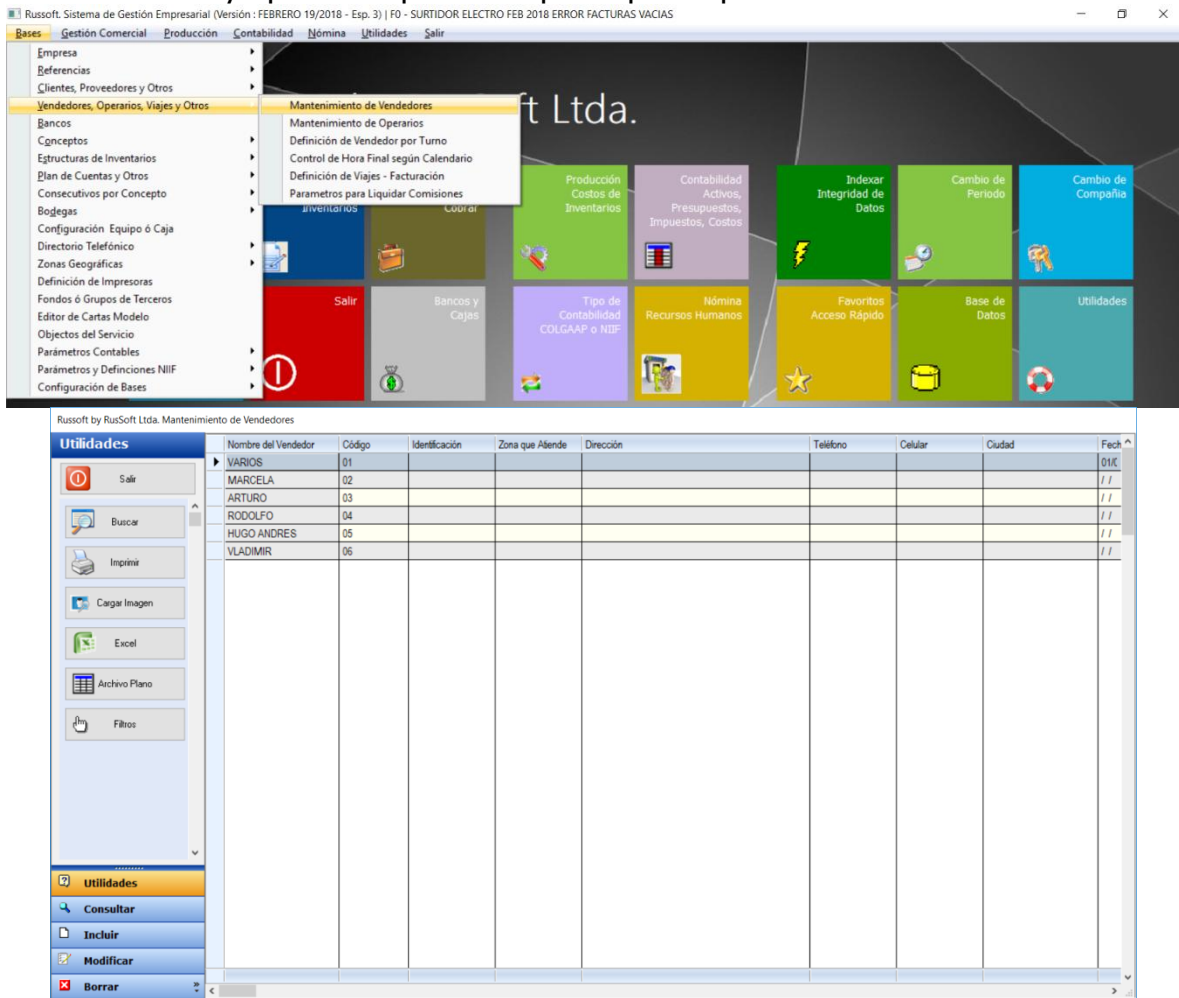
Russoft. Sistema de Gestión Empresarial (Versión : FEBRERO 19/2018 - Esp. 3) | F0 - SURTIDOR ELECTRO FEB 2018 ERROR FACTURAS VACIAS

Bases Gestión Comercial Producción Contabilidad Nómina Utilidades Salir

Empresa
Referencias
Clientes, Proveedores y Otros
Vendedores, Operarios, Viajes y Otros
Bancos
Conceptos
Estructuras de Inventarios
Plan de Cuentas y Otros
Consecutivos por Concepto
Bodegas
Configuración Equipo ó Caja
Directorio Telefónico
Zonas Geográficas
Definición de Impresoras
Fondos ó Grupos de Terceros
Editor de Cartas Modelo
Objectos del Servicio
Parámetros Contables
Parámetros y Definciones NIIF
Configuración de Bases

Mantenimiento de Vendedores
Mantenimiento de Operarios
Definición de Vendedor por Turno
Control de Hora Final según Calendario
Definición de Viajes - Facturación
Parametros para Liquidar Comisiones

ft Ltda.

Inventarios
Cobrar
Producción Costos de Inventarios
Contabilidad Activos, Presupuestos, Impuestos, Costos
Indexar Integridad de Datos
Cambio de Periodo
Cambio de Compañía
Salir
Bancos y Cajas
Tipo de Contabilidad COLGAAP o NIIF
Nómina Recursos Humanos
Favoritos Acceso Rápido
Base de Datos
Utilidades

Russoft by RusSoft Ltda. Mantenimiento de Vendedores

Utilidades
Salir
Buscar
Imprimir
Cargar Imagen
Excel
Archivo Plano
Filtros

| Nombre del Vendedor | Código | Identificación | Zona que Atiende | Dirección | Teléfono | Celular | Ciudad | Fech |
|---|---|---|---|---|---|---|---|---|
| VARIOS | 01 | | | | | | | 01/( |
| MARCELA | 02 | | | | | | | / / |
| ARTURO | 03 | | | | | | | / / |
| RODOLFO | 04 | | | | | | | / / |
| HUGO ANDRES | 05 | | | | | | | / / |
| VLADIMIR | 06 | | | | | | | / / |

Utilidades
Consultar
Incluir
Modificar
Borrar